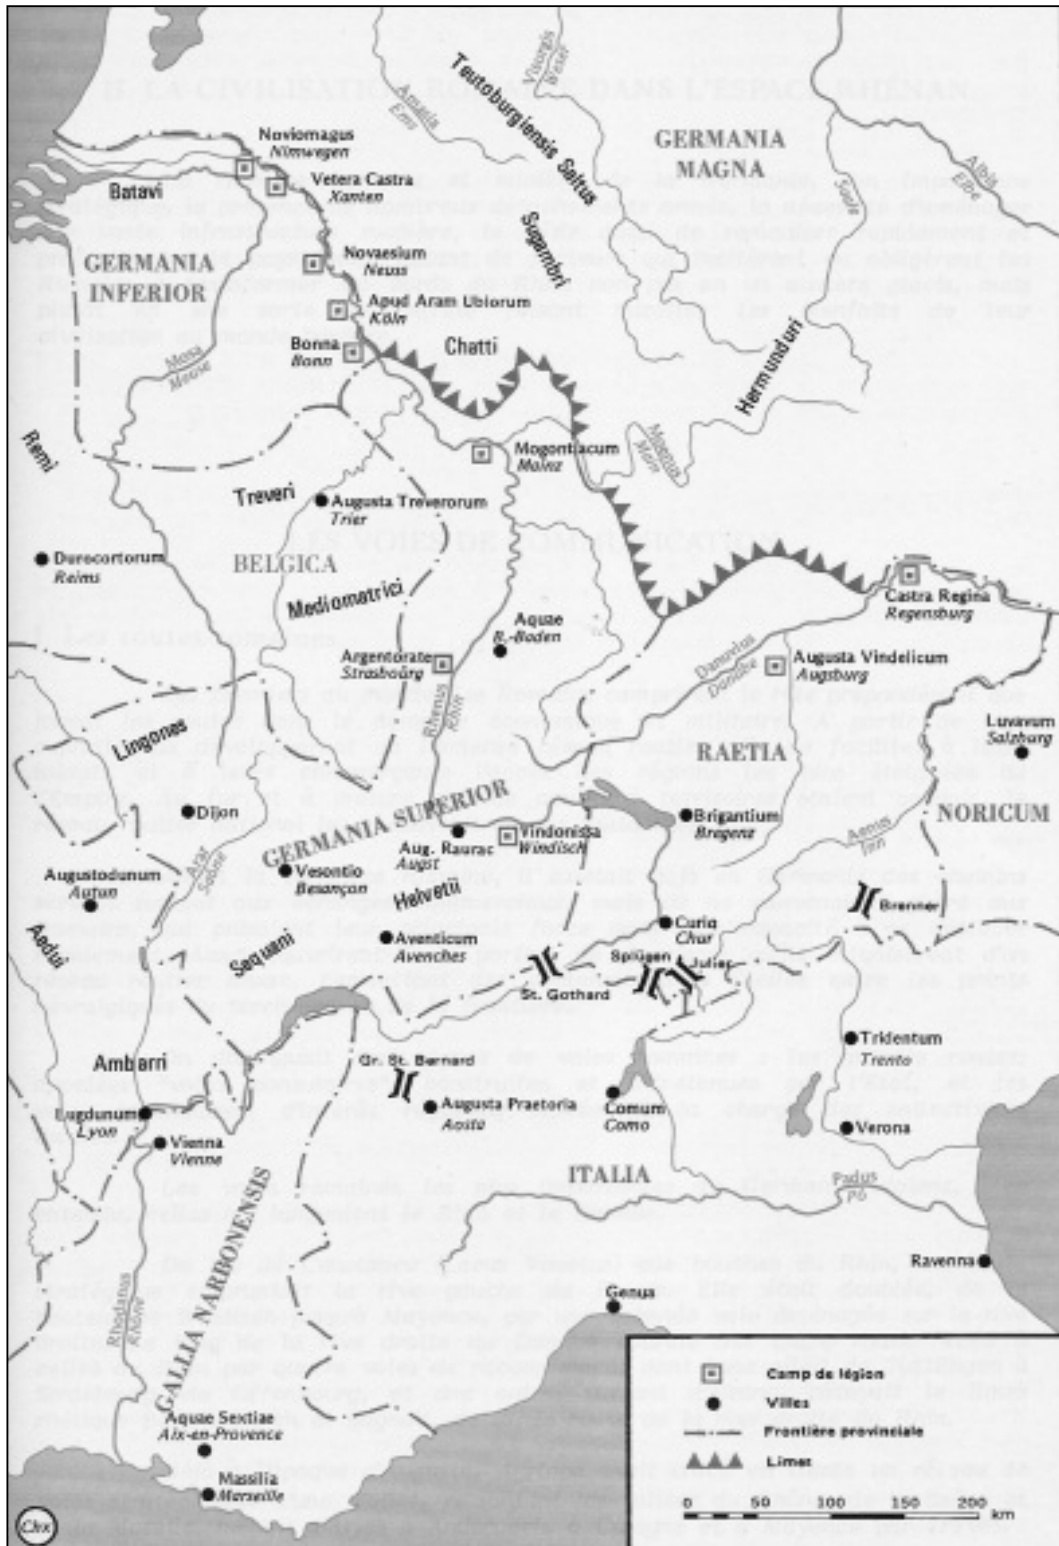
Teutoburgiensis Saltus

Visurgis Weser

Amisia Ems

GERMANIA MAGNA

Albis Elbe

Saale

Noviomagus Nimwegen

Vetera Castra Xanten

Batavi

GERMANIA INFERIOR

Novaesium Neuss

Sugambri

Apud Aram Ubiorum Köln

Bonna Bonn

Chatti

Hermunduri

Mosa Meuse

Remi

Mogontiacum Mainz

Moenus Main

Treveri

Augusta Treverorum Trier

Durocortorum Reims

BELGICA

Mediomatrici

Aquae B.-Baden

Castra Regina Regensburg

Argentorate Strasbourg

Rhenus Rhin

Danuvius Donau

Augusta Vindelicum Augsburg

Lingones

RAETIA

Iuvavum Salzburg

Dijon

GERMANIA SUPERIOR

Aug. Raurac Augst

Vindonissa Windisch

Brigantium Bregenz

NORICUM

Aenus Inn

Augustodunum Autun

Arar Saône

Vesontio Besançon

Helvetii

Brenner

Aedui

Sequani

Aventicum Avenches

Curia Chur

Splügen

Julier

St. Gothard

Tridentum Trento

Ambarri

Gr. St. Bernard

Lugdunum Lyon

Augusta Praetoria Aosta

Comum Como

Verona

Vienna Vienne

ITALIA

GALLIA NARBONENSIS

Padus Pô

Ravenna

Rhodanus Rhône

Genua

Aquae Sextiae Aix-en-Provence

Massilia Marseille

Camp de légion

Villes

Frontière provinciale

Limes

0 50 100 150 200 km

Chx